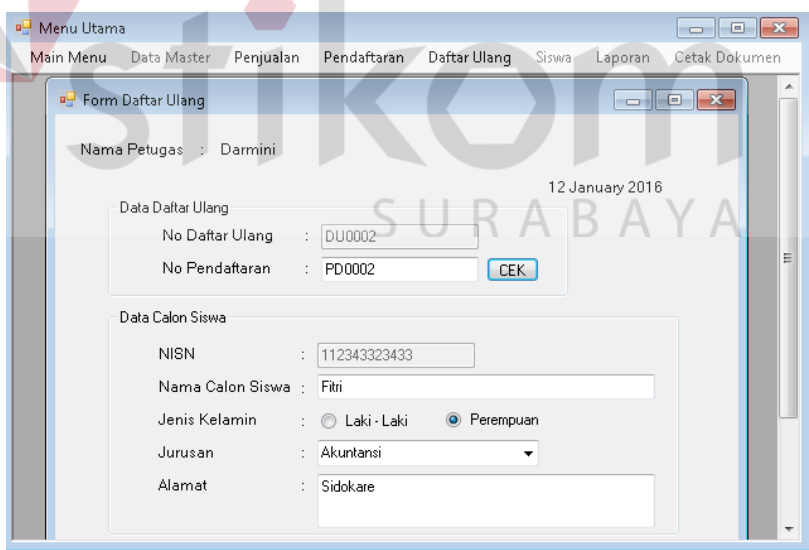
Menu Utama

Main Menu Data Master Penjualan Pendaftaran Daftar Ulang Siswa Laporan Cetak Dokumen

stikom SURABAYA

Form Daftar Ulang

Nama Petugas : Darmini

12 January 2016

Data Daftar Ulang

No Daftar Ulang : DU0002

No Pendaftaran : PD0002 CEK

Data Calon Siswa

NISN : 112343323433

Nama Calon Siswa : Fitri

Jenis Kelamin : Laki - Laki Perempuan

Jurusan : Akuntansi

Alamat : Sidokare